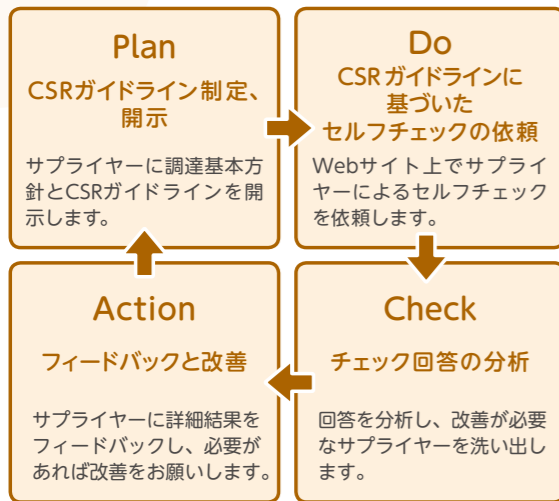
Plan

CSRガイドライン制定、開示

サプライヤーに調達基本方針とCSRガイドラインを開示します。

Do

CSR ガイドラインに基づいたセルフチェックの依頼

Webサイト上でサプライヤーによるセルフチェックを依頼します。

Action

フィードバックと改善

サプライヤーに詳細結果をフィードバックし、必要があれば改善をお願いします。

Check

チェック回答の分析

回答を分析し、改善が必要なサプライヤーを洗い出します。